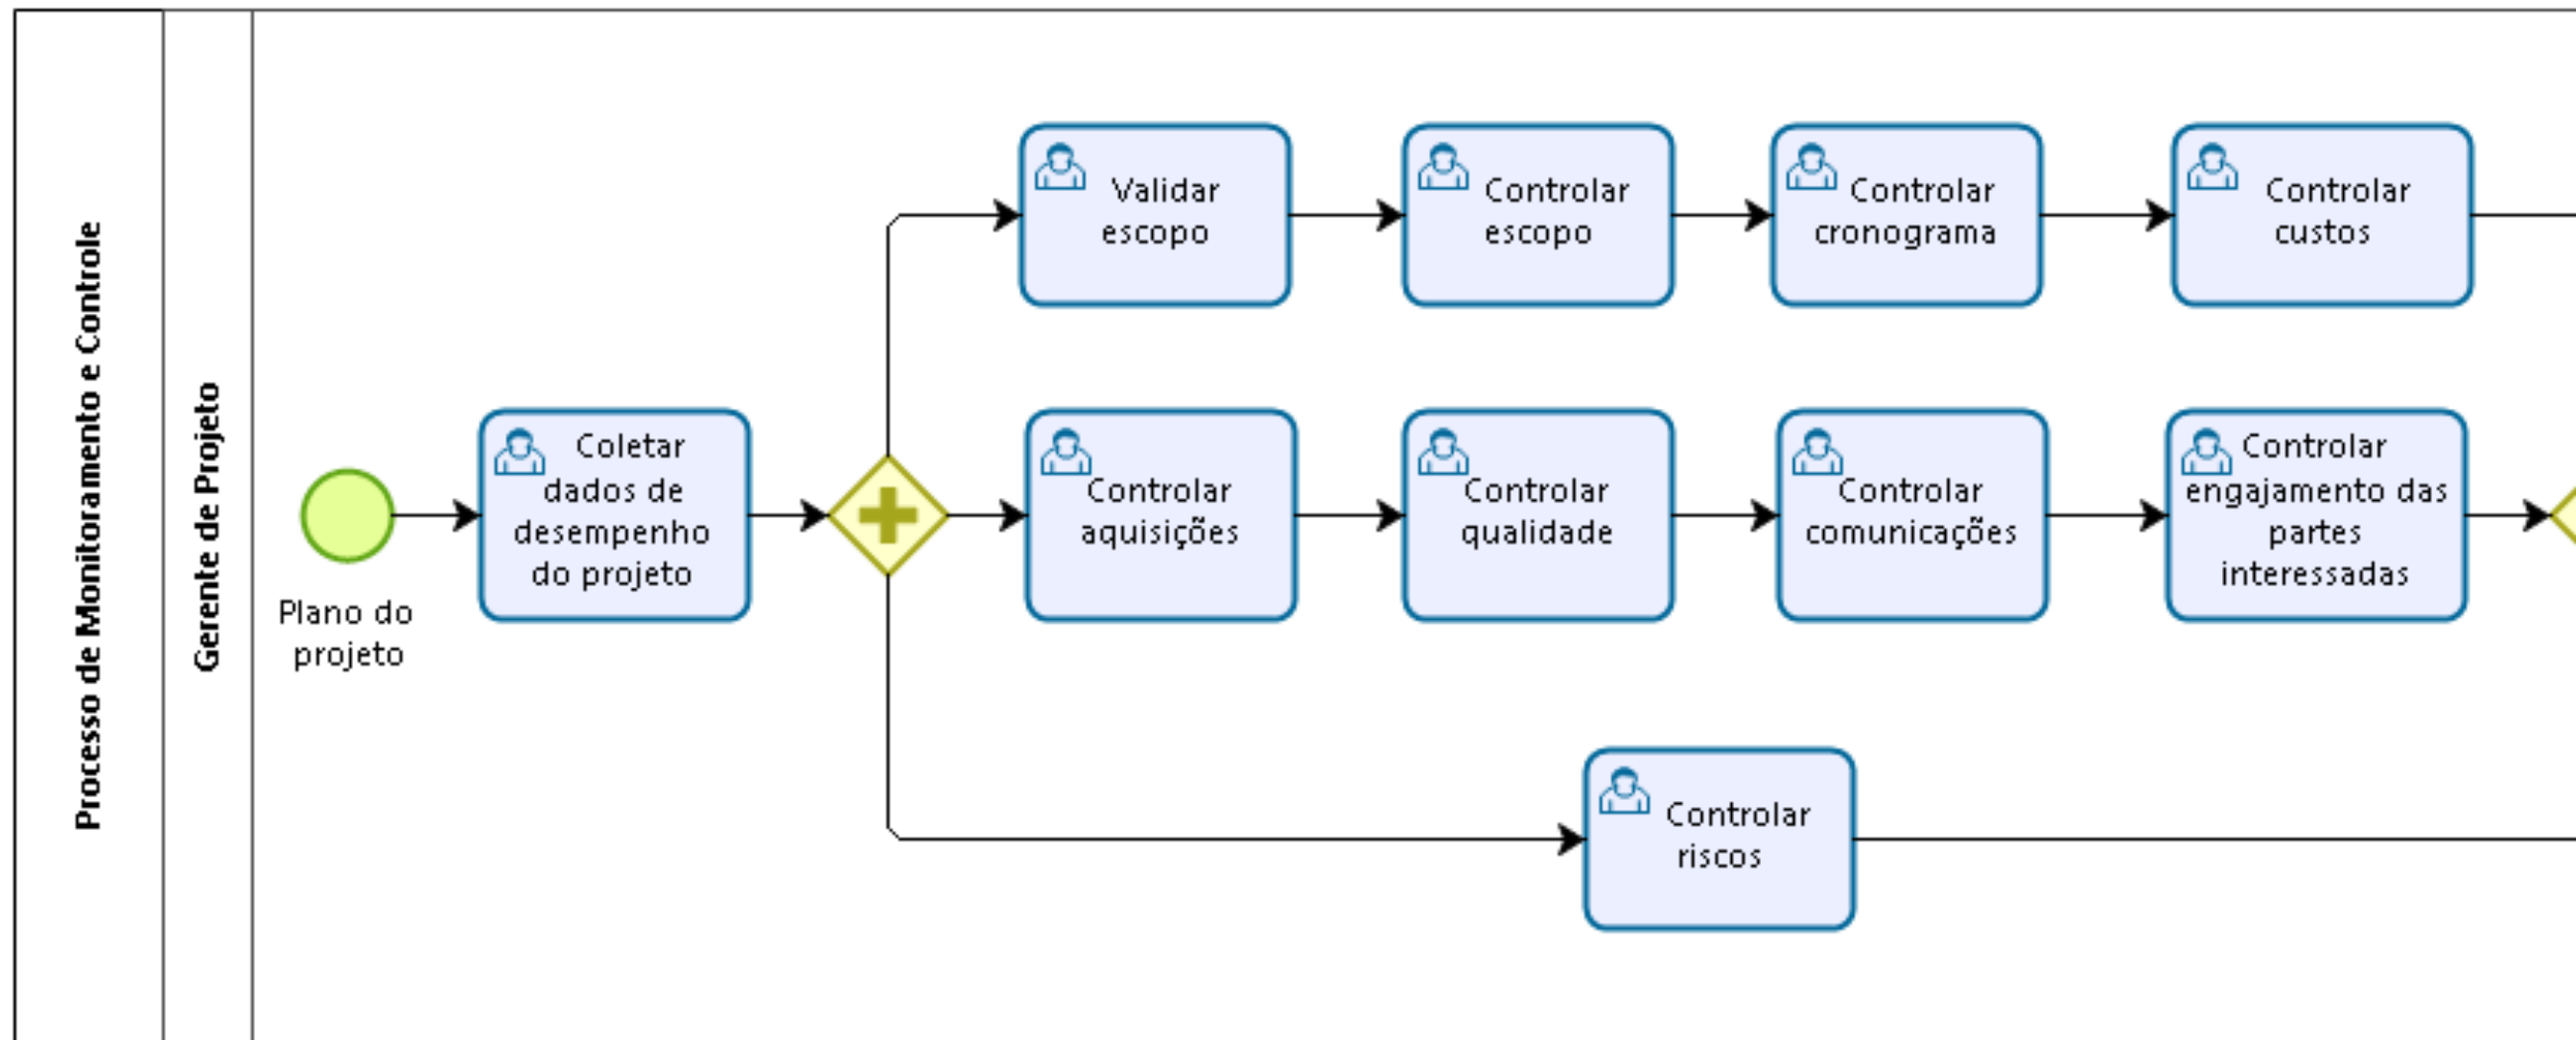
Processo de Monitoramento e Controle

Gerente de Projeto

Plano do projeto

Coletar dados de desempenho do projeto

Validar escopo

Controlar escopo

Controlar cronograma

Controlar custos

Controlar aquisições

Controlar qualidade

Controlar comunicações

Controlar engajamento das partes interessadas

Controlar riscos